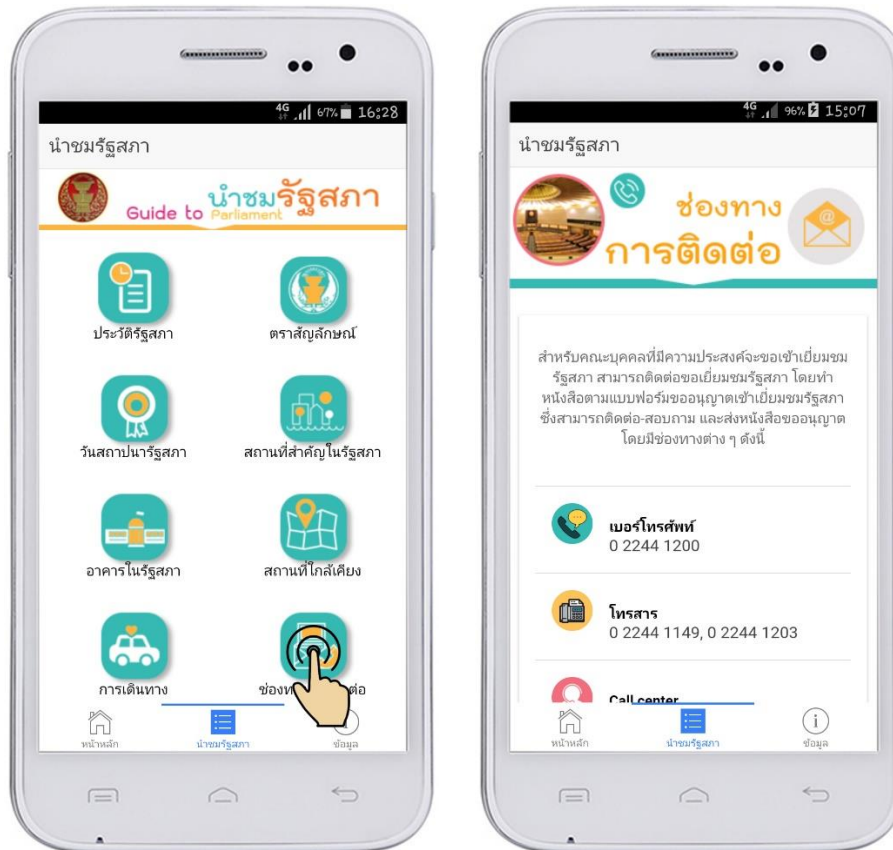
4G 67% 16:28

นำชมรัฐสภา

Guide to Parliament นำชมรัฐสภา

ประวัติรัฐสภา

ตราสัญลักษณ์

วันสถาปนารัฐสภา

สถานที่สำคัญในรัฐสภา

อาคารในรัฐสภา

สถานที่ใกล้เคียง

การเดินทาง

ช่องท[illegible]ต่อ

หน้าหลัก

นำชมรัฐสภา

ข้อมูล

4G 96% 15:07

นำชมรัฐสภา

ช่องทาง การติดต่อ

สำหรับคณะบุคคลที่มีความประสงค์จะขอเข้าเยี่ยมชมรัฐสภา สามารถติดต่อขอเยี่ยมชมรัฐสภา โดยทำหนังสือตามแบบฟอร์มขออนุญาตเข้าเยี่ยมชมรัฐสภา ซึ่งสามารถติดต่อ-สอบถาม และส่งหนังสือขออนุญาต โดยมีช่องทางต่าง ๆ ดังนี้

เบอร์โทรศัพท์
0 2244 1200

โทรสาร
0 2244 1149, 0 2244 1203

Call center

หน้าหลัก

นำชมรัฐสภา

ข้อมูล